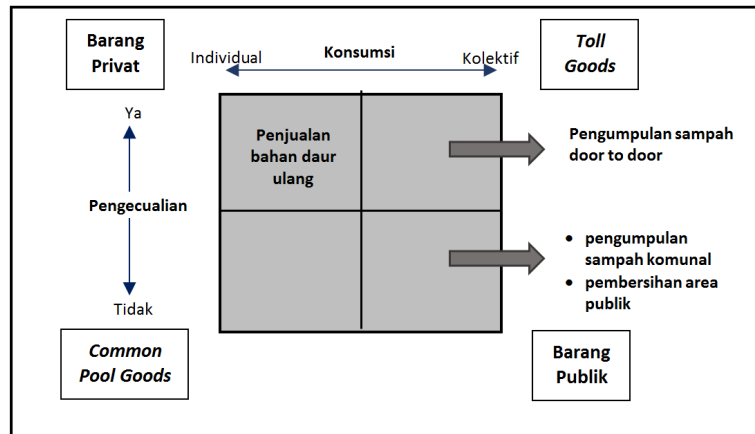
Barang Privat

Individual

Konsumsi

Kolektif

Toll Goods

Ya

Pengecualian

Tidak

Penjualan bahan daur ulang

Pengumpulan sampah door to door

- pengumpulan sampah komunal
- pembersihan area publik

Common Pool Goods

Barang Publik